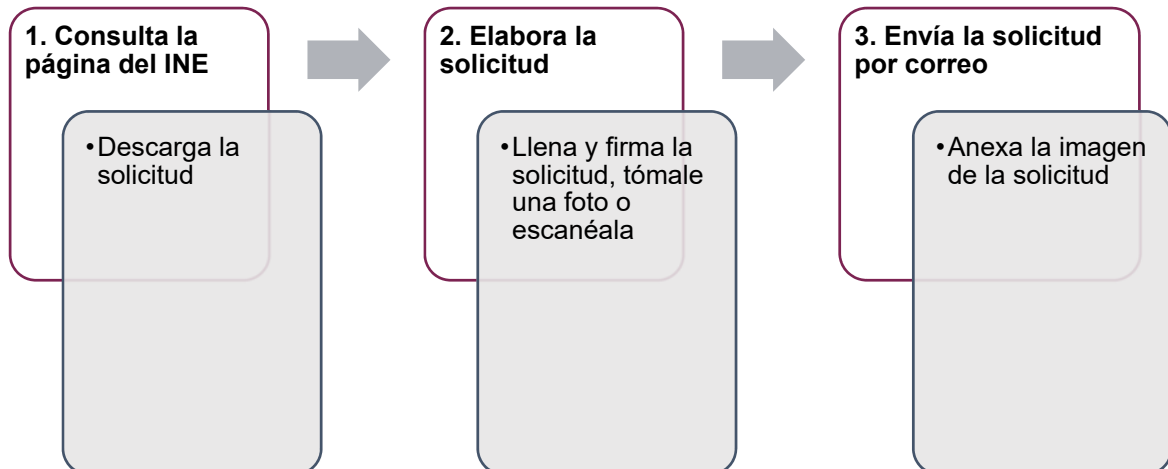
1. Consulta la página del INE

• Descarga la solicitud

2. Elabora la solicitud

• Llena y firma la solicitud, tómale una foto o escanéala

3. Envía la solicitud por correo

• Anexa la imagen de la solicitud